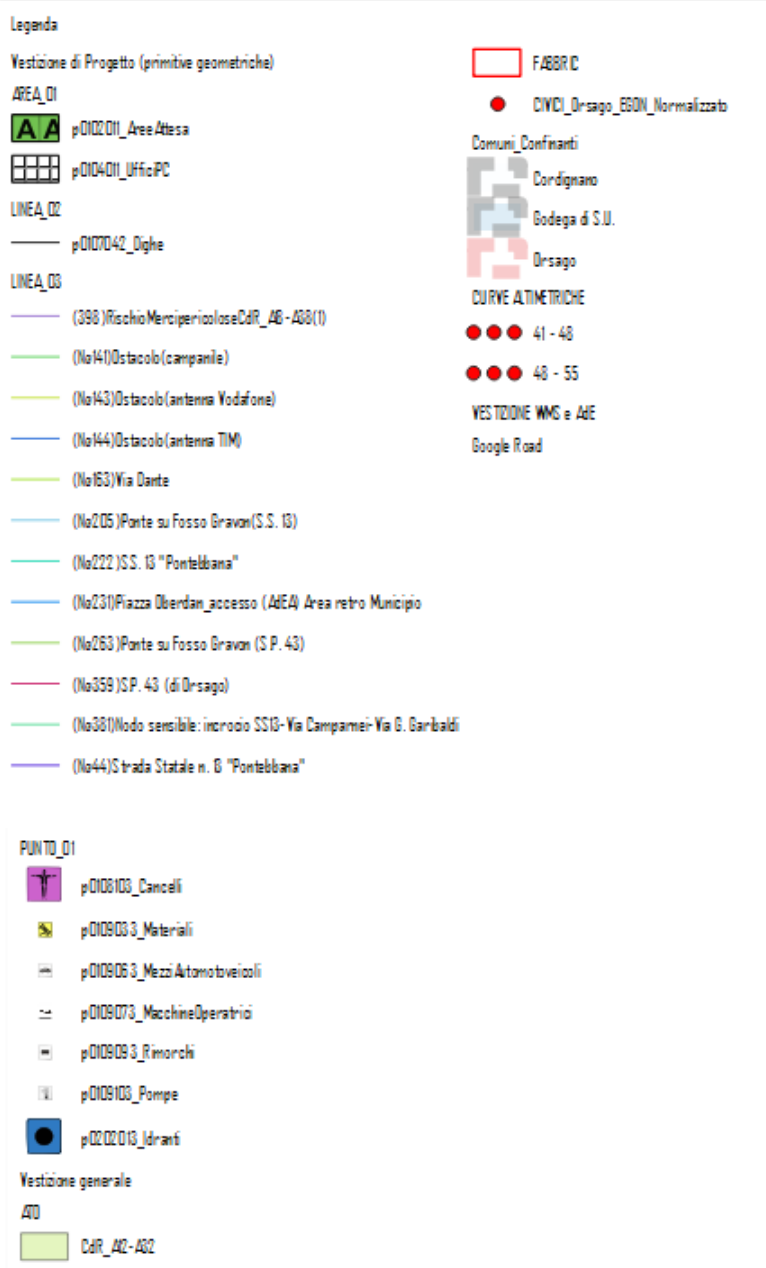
Legenda

Vestizione di Progetto (primitive geometriche)

AREA_01

A A p0102011_AreeAttesa

p0104011_UfficiPC

LINEA_02

p0107042_Dighe

LINEA_03

(398)RischioMercipericoloseCdR_A8-A38(1)

(No141)Ostacolo(campanile)

(No143)Ostacolo(antenna Vodafone)

(No144)Ostacolo(antenna TIM)

(No163)Via Dante

(No205)Ponte su Fosso Gravon(S.S. 13)

(No222)S.S. 13 "Pontebbana"

(No231)Piazza Oberdan_accesso (AdEA) Area retro Municipio

(No263)Ponte su Fosso Gravon (S.P. 43)

(No359)S.P. 43 (di Orsago)

(No381)Nodo sensibile: incrocio SS13-Via Campamei-Via G. Garibaldi

(No44)Strada Statale n. 13 "Pontebbana"

PUNTO_01

p0108103_Cancelli

p0109033_Materiali

p0109063_MezziAutomotoveicoli

p0109073_MacchineOperatrici

p0109093_Rimorchi

p0109103_Pompe

p0202013_Idranti

Vestizione generale

ATO

CdR_A12-A32

FABBRIC

CIVICI_Orsago_EGON_Normalizzato

Comuni_Confinanti

Cordignano

Godega di S.U.

Orsago

CURVE ALTIMETRICHE

41 - 48

48 - 55

VESTIZIONE WMS e AdE

Google Road